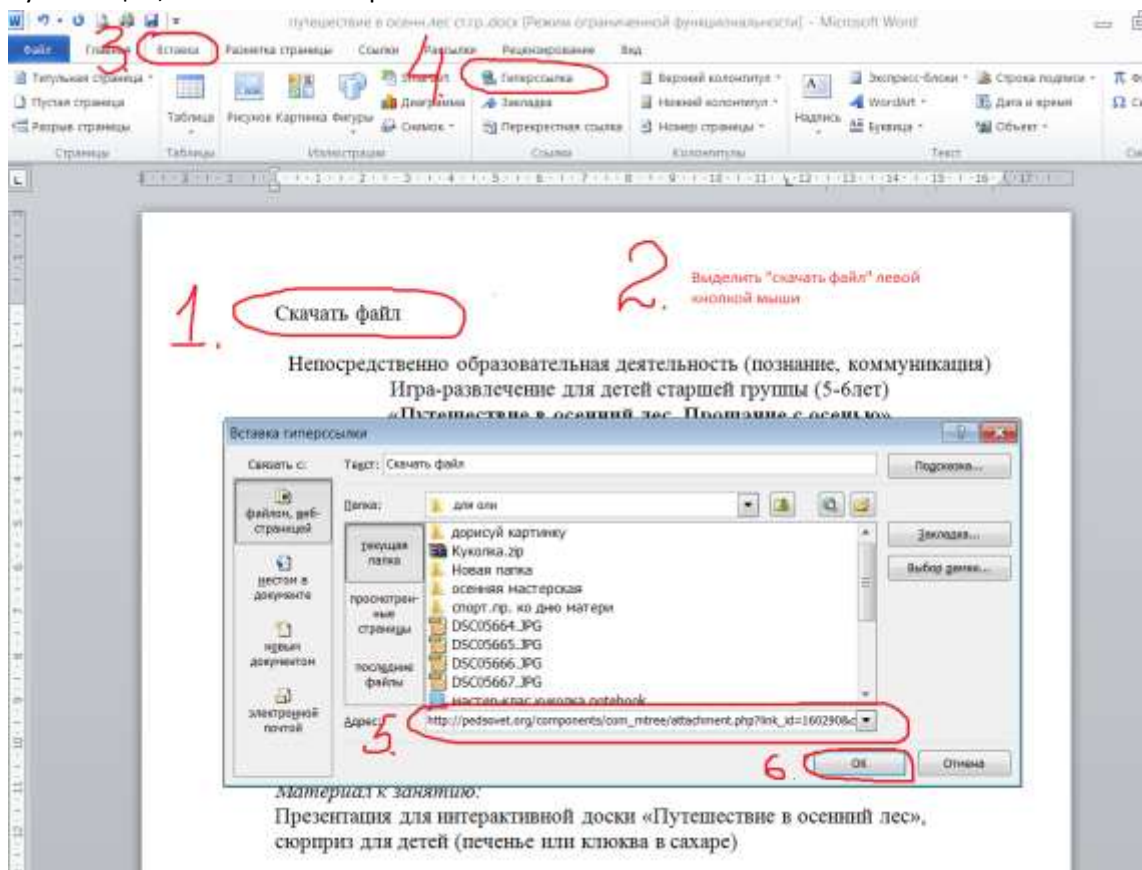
путешествие в осенний лес стр.docx [Режим ограниченной функциональности] - Microsoft Word

Файл Главная Вставка Разметка страницы Ссылки Рассылки Рецензирование Вид

3 4

Титульная страница Пустая страница Разрыв страницы Страницы Таблица Таблицы Рисунок Картинка Фигуры SmartArt Диаграмма Снимок Иллюстрации Гиперссылка Закладка Перекрестная ссылка Ссылки Верхний колонтитул Нижний колонтитул Номер страницы Колонтитулы Надпись Экспресс-блоки WordArt Буквица Строка подписи Дата и время Объект Текст

1. Скачать файл

2. Выделить "скачать файл" левой кнопкой мыши

Непосредственно образовательная деятельность (познание, коммуникация)
Игра-развлечение для детей старшей группы (5-6лет)
«Путешествие в осенний лес. Прощание с осенью»

Вставка гиперссылки

Связать с: файлом, веб-страницей; местом в документе; новым документом; электронной почтой

Текст: Скачать файл

Подсказка...

Папка: для оли

текущая папка; просмотренные страницы; последние файлы

дорисуй картинку
Куколка.zip
Новая папка
осенняя мастерская
спорт.пр. ко дню матери
DSC05664.JPG
DSC05665.JPG
DSC05666.JPG
DSC05667.JPG
мастер-клас куколка.notebook

Закладка...
Выбор рамки...

Адрес: http://pedsovet.org/components/com_mtree/attachment.php?link_id=160290&c

5 6

ОК Отмена

Материал к занятию:
Презентация для интерактивной доски «Путешествие в осенний лес», сюрприз для детей (печенье или клюква в сахаре)